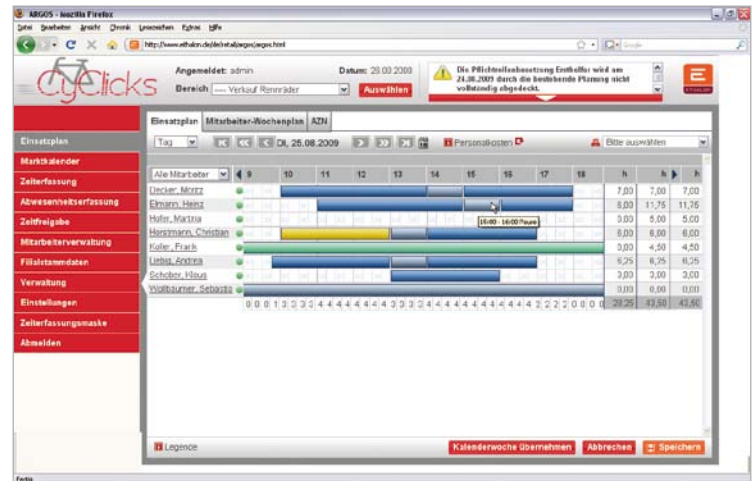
ARGOS - Mozilla Firefox
Datei Bearbeiten Ansicht Chronik Lesezeichen Extras Hilfe
http://www.ethalon.de/de/retail/argos/argos.html

Cyclicks

Angemeldet: admin
Datum: 28.03.2009
Bereich: --- Verkauf Rennräder
Auswählen

Die Pflichtteilbesetzung Entheilfer wird am 24.08.2009 durch die bestehende Planung nicht vollständig abgedeckt.

Einsatzplan
Marktkalender
Zeiterfassung
Abwesenheitserfassung
Zeitfreigabe
Mitarbeiterverwaltung
Filialstammdaten
Verwaltung
Einstellungen
Zeiterfassungsmaske
Abmelden

Einsatzplan | Mitarbeiter-Wochenplan | AZN

Tag
Di, 25.08.2009
Personalkosten
Bitte auswählen

| Alle Mitarbeiter | 9 | 10 | 11 | 12 | 13 | 14 | 15 | 16 | 17 | 18 | h | h | h |
|---|---|---|---|---|---|---|---|---|---|---|---|---|---|
| Decker, Moritz | | | | | | | | | | | 7,00 | 7,00 | 7,00 |
| Eilmann, Heinz | | | | | | | | | | | 8,00 | 11,75 | 11,75 |
| Hofer, Martina | | | | | | | 16:00 - 16:00 Pause | | | | 3,00 | 5,00 | 5,00 |
| Horstmann, Christian | | | | | | | | | | | 6,00 | 6,00 | 6,00 |
| Koller, Frank | | | | | | | | | | | 0,00 | 4,50 | 4,50 |
| Liebig, Andrea | | | | | | | | | | | 6,25 | 6,25 | 6,25 |
| Schober, Klaus | | | | | | | | | | | 3,00 | 3,00 | 3,00 |
| Wollbaumer, Sebastia | | | | | | | | | | | 0,00 | 0,00 | 0,00 |
| | 0 0 0 1 3 3 3 3 4 4 4 4 4 4 4 4 4 3 3 3 3 4 4 4 4 4 4 4 4 4 4 3 2 2 2 0 0 0 0 | | | | | | | | | | 28,25 | 43,50 | 43,50 |

Legende
Kalenderwoche übernehmen
Abbrechen
Speichern

Fertig